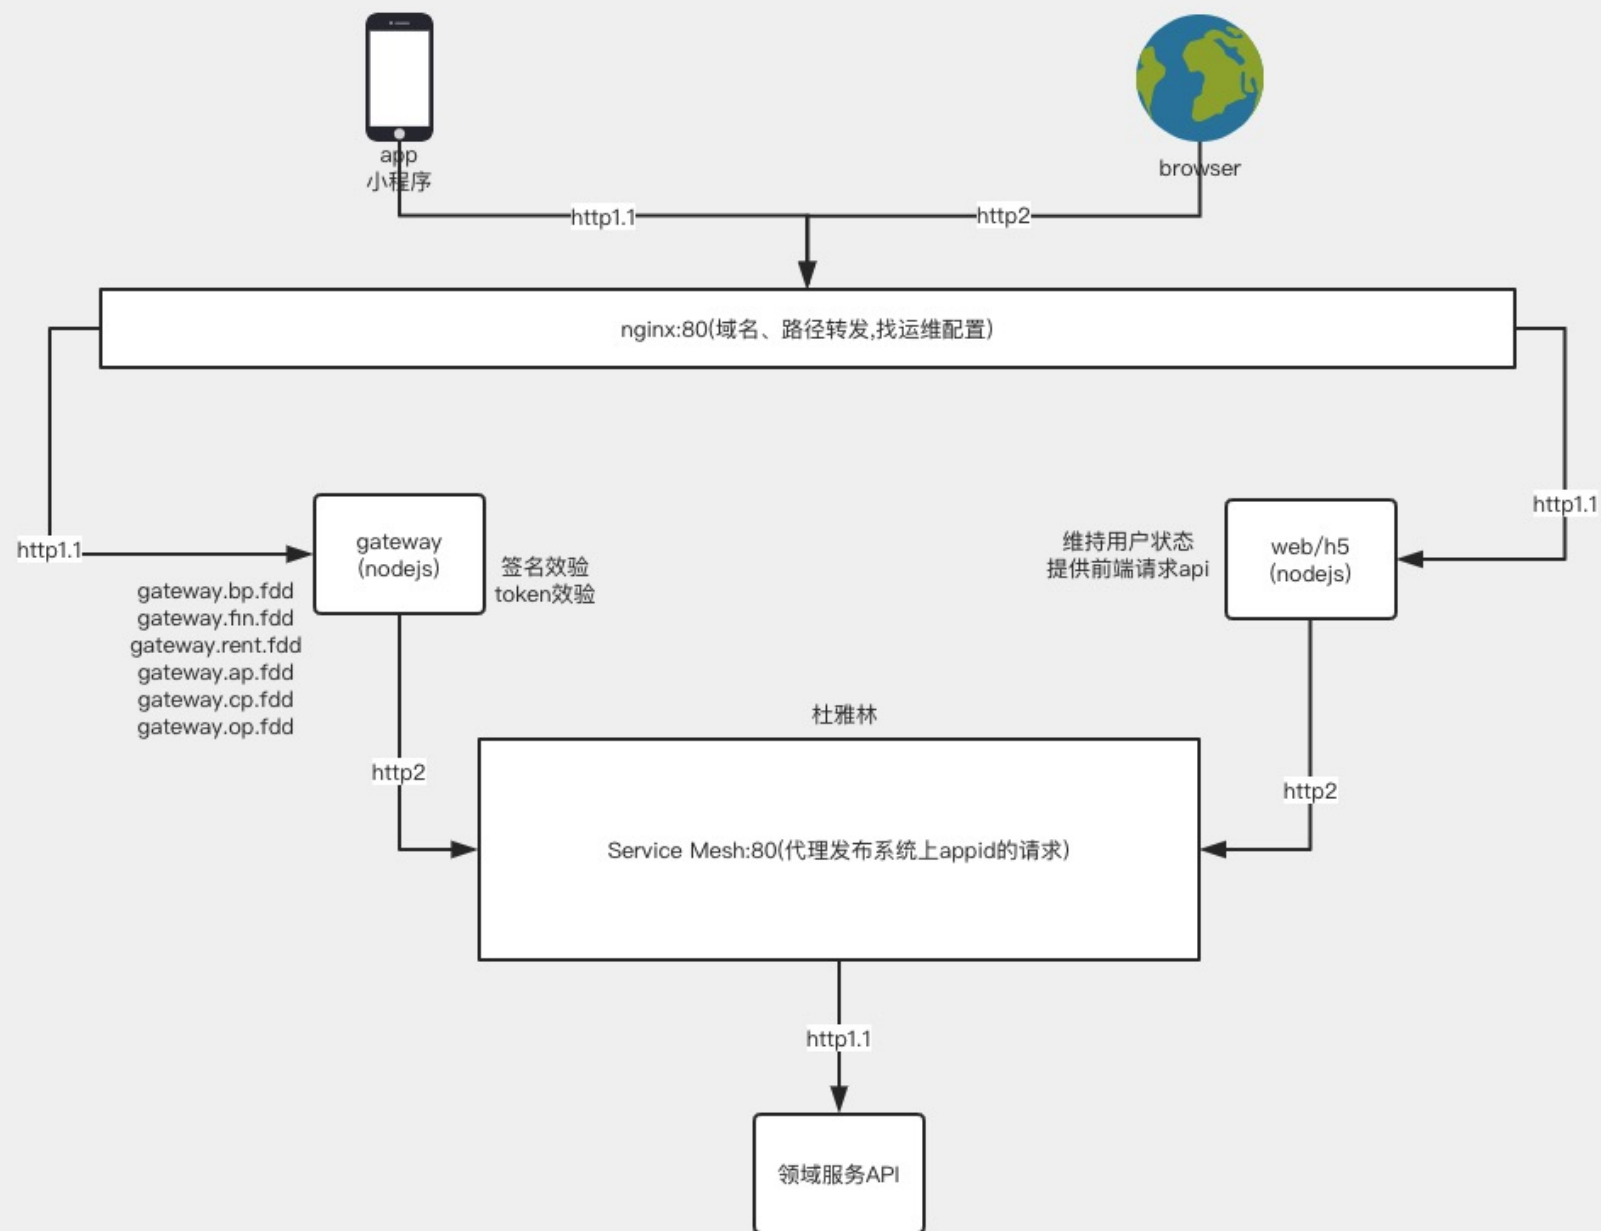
app
小程序

browser

http1.1

http2

nginx:80(域名、路径转发,找运维配置)

http1.1

http1.1

gateway
(nodejs)

签名效验
token效验

gateway.bp.fdd
gateway.fin.fdd
gateway.rent.fdd
gateway.ap.fdd
gateway.cp.fdd
gateway.op.fdd

维持用户状态
提供前端请求api

web/h5
(nodejs)

杜雅林

http2

http2

Service Mesh:80(代理发布系统上appid的请求)

http1.1

领域服务API